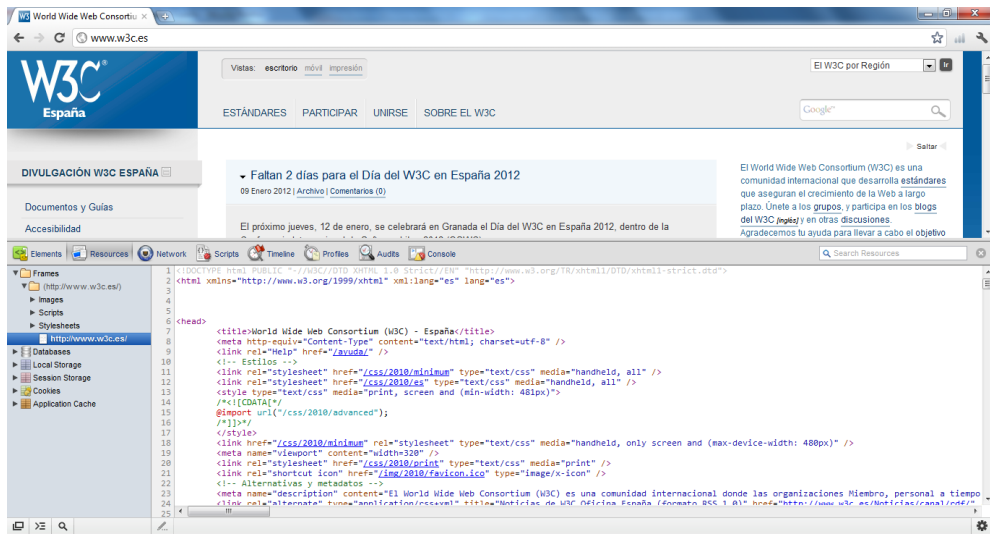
World Wide Web Consortiu ×

www.w3c.es

W3C®
España

Vistas: escritorio móvil impresión

El W3C por Región

ESTÁNDARES PARTICIPAR UNIRSE SOBRE EL W3C

Google

Saltar

DIVULGACIÓN W3C ESPAÑA

Documentos y Guías

Accesibilidad

Faltan 2 días para el Día del W3C en España 2012

09 Enero 2012 | Archivo | Comentarios (0)

El próximo jueves, 12 de enero, se celebrará en Granada el Día del W3C en España 2012, dentro de la

El World Wide Web Consortium (W3C) es una comunidad internacional que desarrolla estándares que aseguran el crecimiento de la Web a largo plazo. Únete a los grupos, y participa en los blogs del W3C (inglés) y en otras discusiones. Agradecemos tu ayuda para llevar a cabo el objetivo

Elements Resources Network Scripts Timeline Profiles Audits Console

Search Resources

Frames
(http://www.w3c.es/)
Images
Scripts
Stylesheets
http://www.w3c.es/
Databases
Local Storage
Session Storage
Cookies
Application Cache

1 <!DOCTYPE html PUBLIC "-//W3C//DTD XHTML 1.0 Strict//EN" "http://www.w3.org/TR/xhtml1/DTD/xhtml1-strict.dtd">
2 <html xmlns="http://www.w3.org/1999/xhtml" xml:lang="es" lang="es">
3
4
5
6 <head>
7 <title>World Wide Web Consortium (W3C) - España</title>
8 <meta http-equiv="Content-Type" content="text/html; charset=utf-8" />
9 <link rel="Help" href="/ayuda/" />
10 <!-- Estilos -->
11 <link rel="stylesheet" href="/css/2010/minimum" type="text/css" media="handheld, all" />
12 <link rel="stylesheet" href="/css/2010/es" type="text/css" media="handheld, all" />
13 <style type="text/css" media="print, screen and (min-width: 481px)">
14 /*<![CDATA[*/
15 @import url("/css/2010/advanced");
16 /*]]>*/
17 </style>
18 <link href="/css/2010/minimum" rel="stylesheet" type="text/css" media="handheld, only screen and (max-device-width: 480px)" />
19 <meta name="viewport" content="width=320" />
20 <link rel="stylesheet" href="/css/2010/print" type="text/css" media="print" />
21 <link rel="shortcut icon" href="/img/2010/favicon.ico" type="image/x-icon" />
22 <!-- Alternativas y metadatos -->
23 <meta name="description" content="El World Wide Web Consortium (W3C) es una comunidad internacional donde las organizaciones Miembro, personal a tiempo
24 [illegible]
25